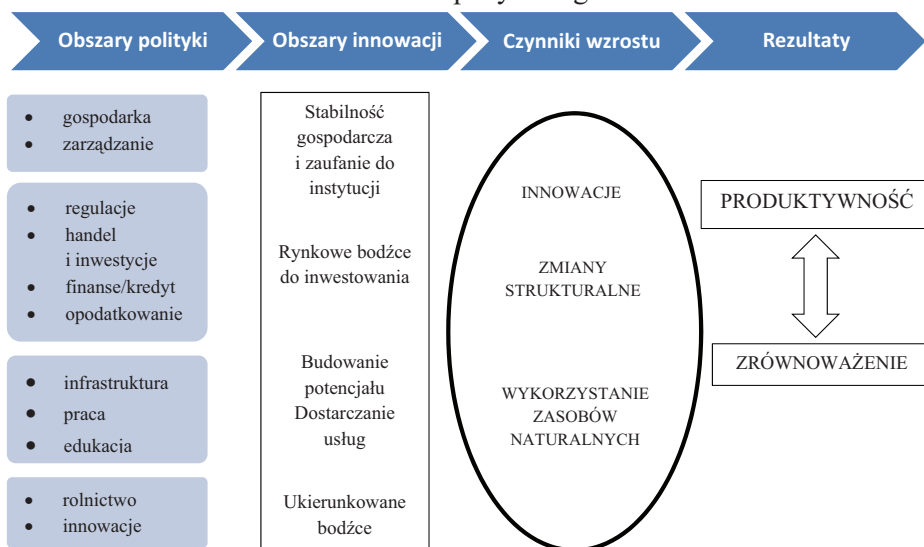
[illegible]

Obszary polityki

Obszary innowacji

Czynniki wzrostu

Rezultaty

- gospodarka
- zarządzanie

- regulacje
- handel i inwestycje
- finanse/kredyt
- opodatkowanie

- infrastruktura
- praca
- edukacja

- rolnictwo
- innowacje

Stabilność gospodarcza i zaufanie do instytucji

Rynkowe bodźce do inwestowania

Budowanie potencjału Dostarczanie usług

Ukierunkowane bodźce

INNOWACJE

ZMIANY STRUKTURALNE

WYKORZYSTANIE ZASOBÓW NATURALNYCH

PRODUKTYWNOŚĆ

ZRÓWNOWAŻENIE